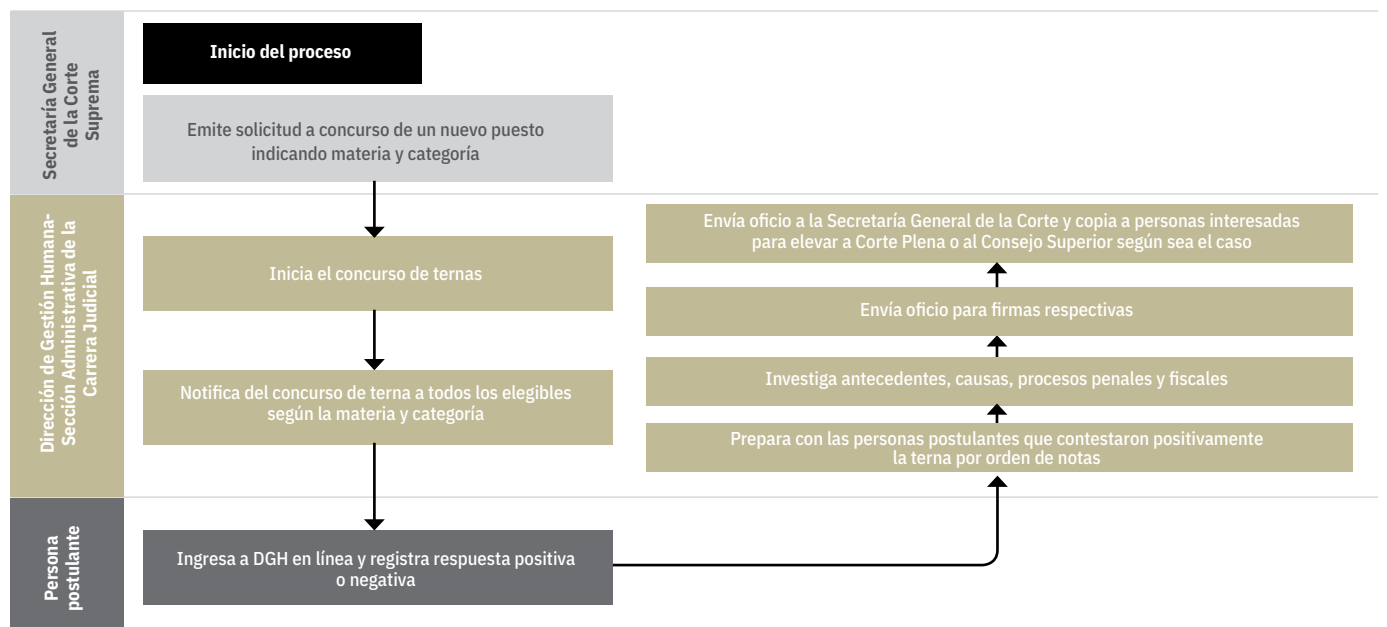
Secretaría General de la Corte Suprema

Inicio del proceso

Emite solicitud a concurso de un nuevo puesto indicando materia y categoría

Dirección de Gestión Humana- Sección Administrativa de la Carrera Judicial

Inicia el concurso de ternas

Notifica del concurso de terna a todos los elegibles según la materia y categoría

Prepara con las personas postulantes que contestaron positivamente la terna por orden de notas

Investiga antecedentes, causas, procesos penales y fiscales

Envía oficio para firmas respectivas

Envía oficio a la Secretaría General de la Corte y copia a personas interesadas para elevar a Corte Plena o al Consejo Superior según sea el caso

Persona postulante

Ingresa a DGH en línea y registra respuesta positiva o negativa